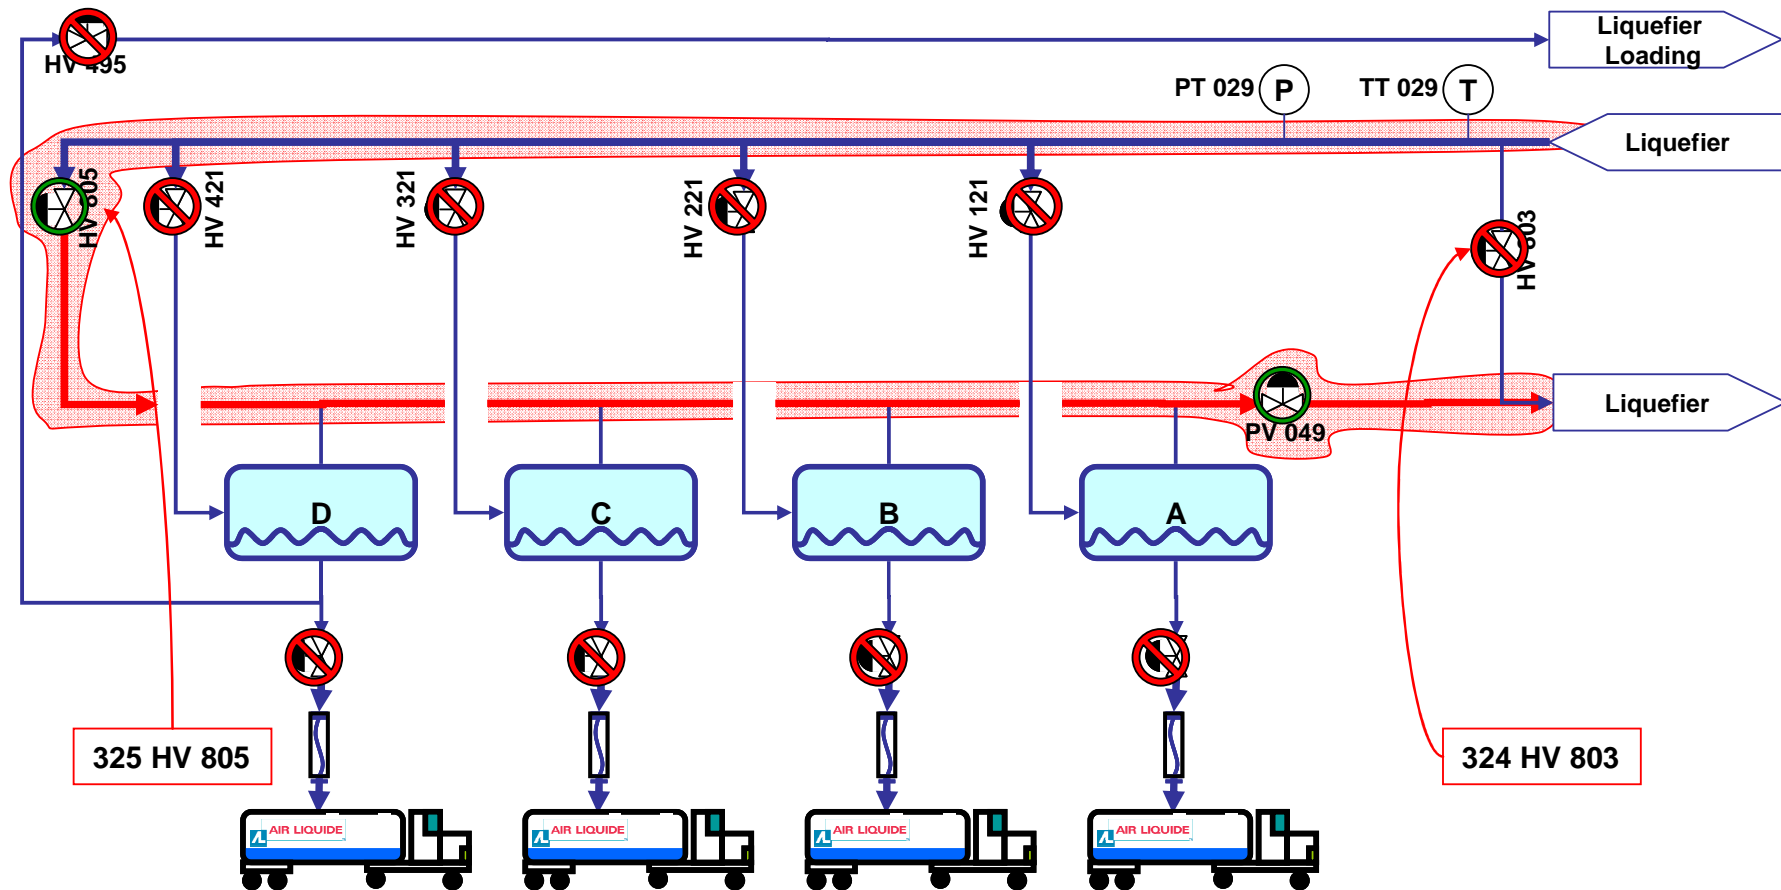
HV 495

Liquefier Loading

PT 029
P

TT 029
T

Liquefier

HV 805

HV 421

HV 321

HV 221

HV 121

HV 803

Liquefier

PV 049

D

C

B

A

325 HV 805

324 HV 803

AIR LIQUIDE

AIR LIQUIDE

AIR LIQUIDE

AIR LIQUIDE